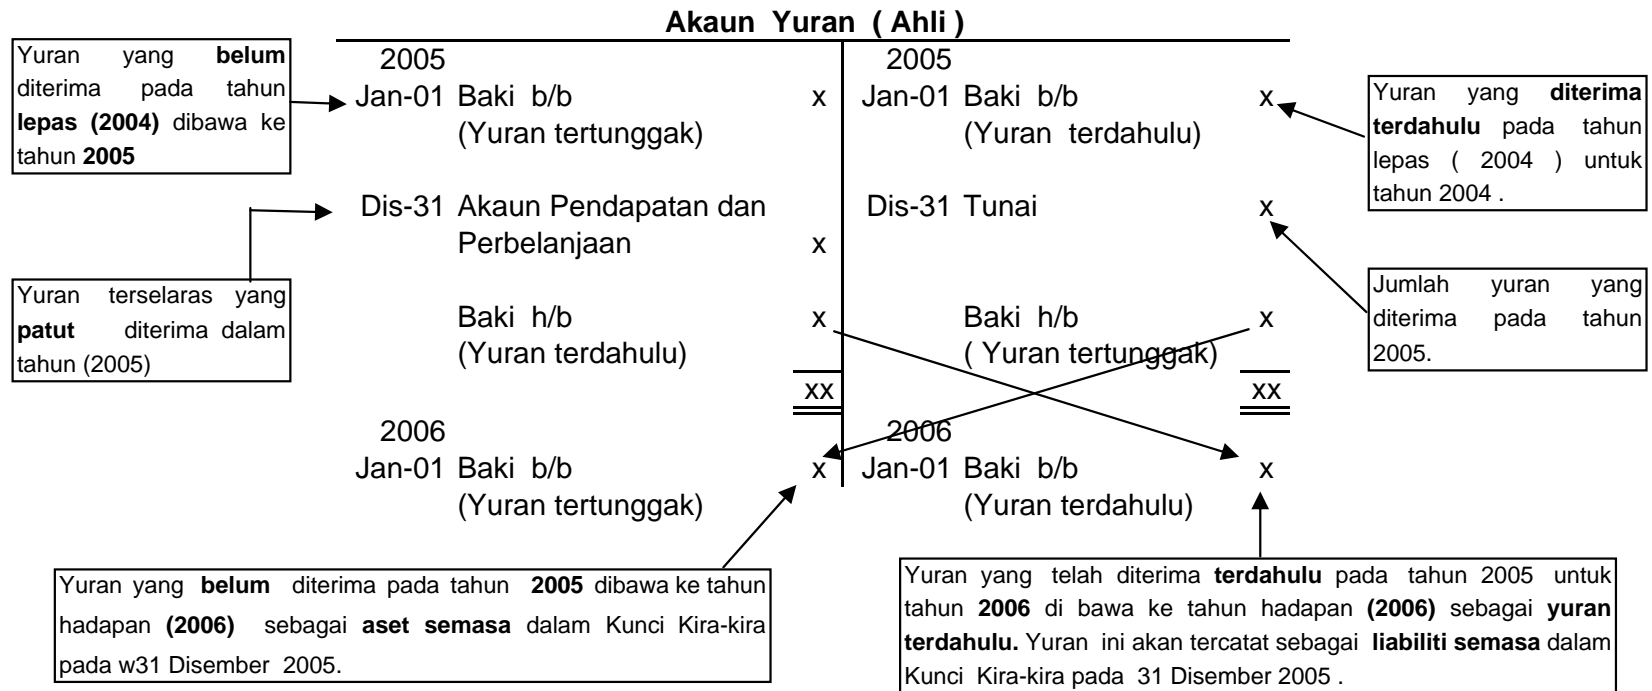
Akaun Yuran ( Ahli )

Yuran yang **belum** diterima pada tahun **lepas (2004)** dibawa ke tahun **2005**

| 2005 | | | 2005 | | |
|---|---|---|---|---|---|
| Jan-01 | Baki b/b (Yuran tertunggak) | x | Jan-01 | Baki b/b (Yuran terdahulu) | x |
| Dis-31 | Akaun Pendapatan dan Perbelanjaan | x | Dis-31 | Tunai | x |
| | Baki h/b (Yuran terdahulu) | x | | Baki h/b ( Yuran tertunggak) | x |
| | | xx | | | xx |
| 2006 | | | 2006 | | |
| Jan-01 | Baki b/b (Yuran tertunggak) | x | Jan-01 | Baki b/b (Yuran terdahulu) | x |

Yuran yang **diterima terdahulu** pada tahun lepas ( 2004 ) untuk tahun 2004 .

Yuran terselaras yang **patut** diterima dalam tahun (2005)

Jumlah yuran yang diterima pada tahun 2005.

Yuran yang **belum** diterima pada tahun **2005** dibawa ke tahun hadapan **(2006)** sebagai **aset semasa** dalam Kunci Kira-kira pada w31 Disember 2005.

Yuran yang telah diterima **terdahulu** pada tahun 2005 untuk tahun **2006** di bawa ke tahun hadapan **(2006)** sebagai **yuran terdahulu.** Yuran ini akan tercatat sebagai **liabiliti semasa** dalam Kunci Kira-kira pada 31 Disember 2005 .